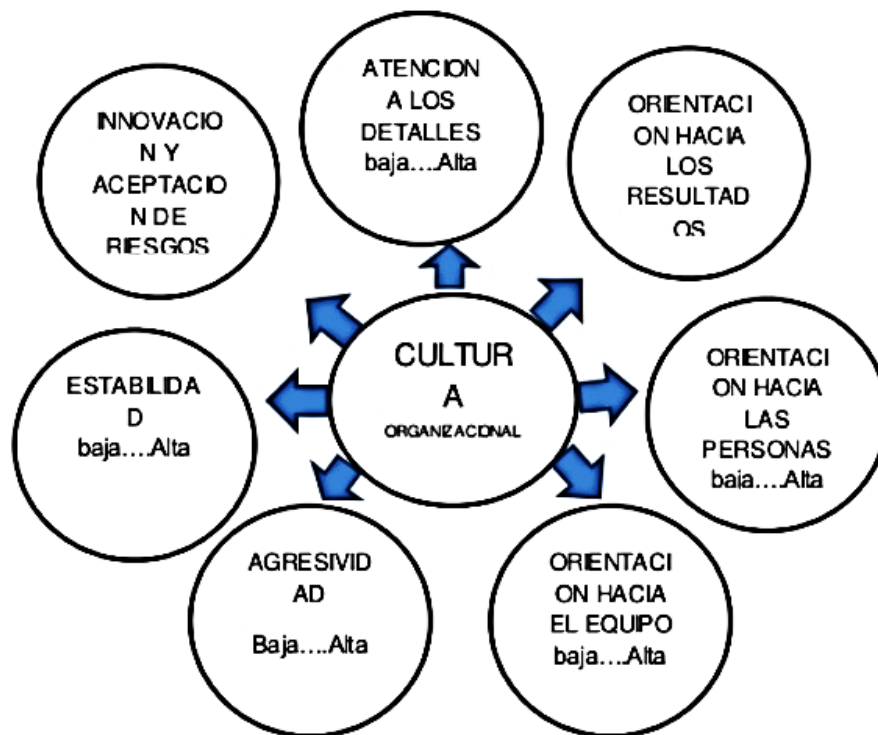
CULTURA ORGANIZACIONAL

ATENCION A LOS DETALLES baja….Alta

ORIENTACION HACIA LOS RESULTADOS

ORIENTACION HACIA LAS PERSONAS baja….Alta

ORIENTACION HACIA EL EQUIPO baja….Alta

AGRESIVIDAD Baja….Alta

ESTABILIDAD baja….Alta

INNOVACION Y ACEPTACION DE RIESGOS